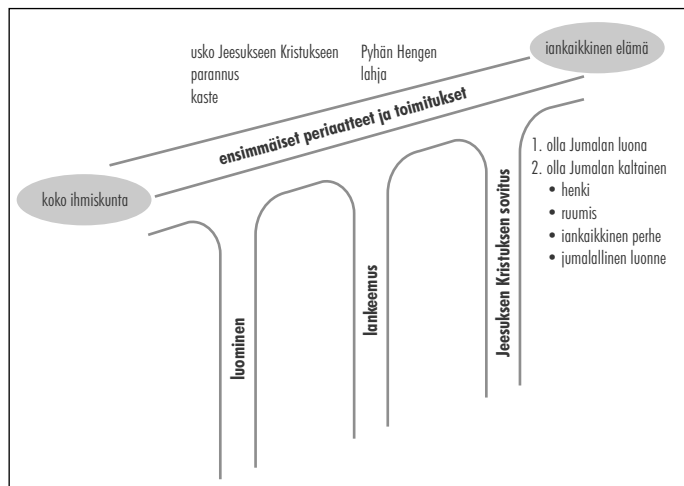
usko Jeesukseen Kristukseen
parannus
kaste

Pyhän Hengen lahja

iankaikkinen elämä

ensimmäiset periaatteet ja toimitukset

koko ihmiskunta

1. olla Jumalan luona
2. olla Jumalan kaltainen
• henki
• ruumis
• iankaikkinen perhe
• jumalallinen luonne

luominen

lankeemus

Jeesuksen Kristuksen sovitus